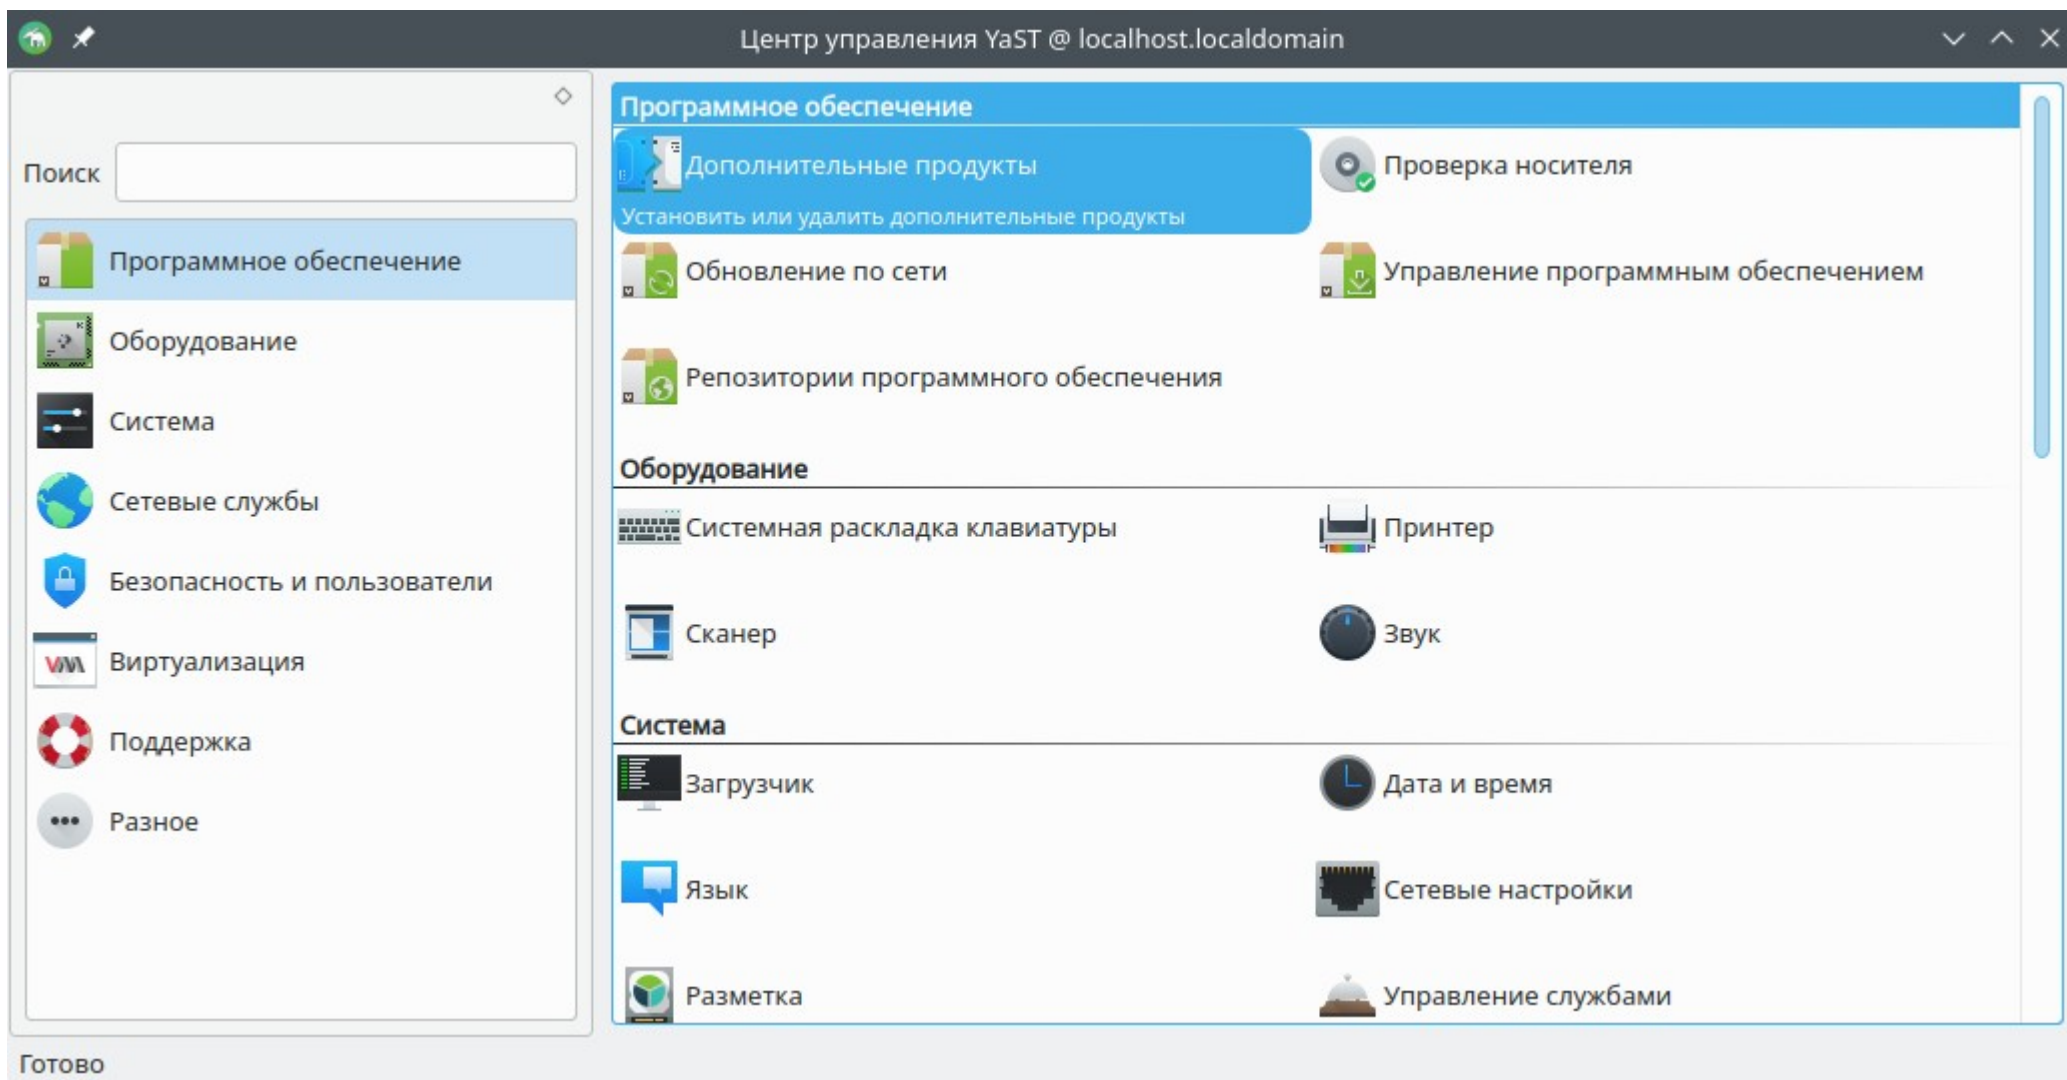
Центр управления YaST @ localhost.localdomain

Поиск

Программное обеспечение
Оборудование
Система
Сетевые службы
Безопасность и пользователи
Виртуализация
Поддержка
Разное

Программное обеспечение

Дополнительные продукты
Установить или удалить дополнительные продукты
Проверка носителя
Обновление по сети
Управление программным обеспечением
Репозитории программного обеспечения

Оборудование

Системная раскладка клавиатуры
Принтер
Сканер
Звук

Система

Загрузчик
Дата и время
Язык
Сетевые настройки
Разметка
Управление службами

Готово